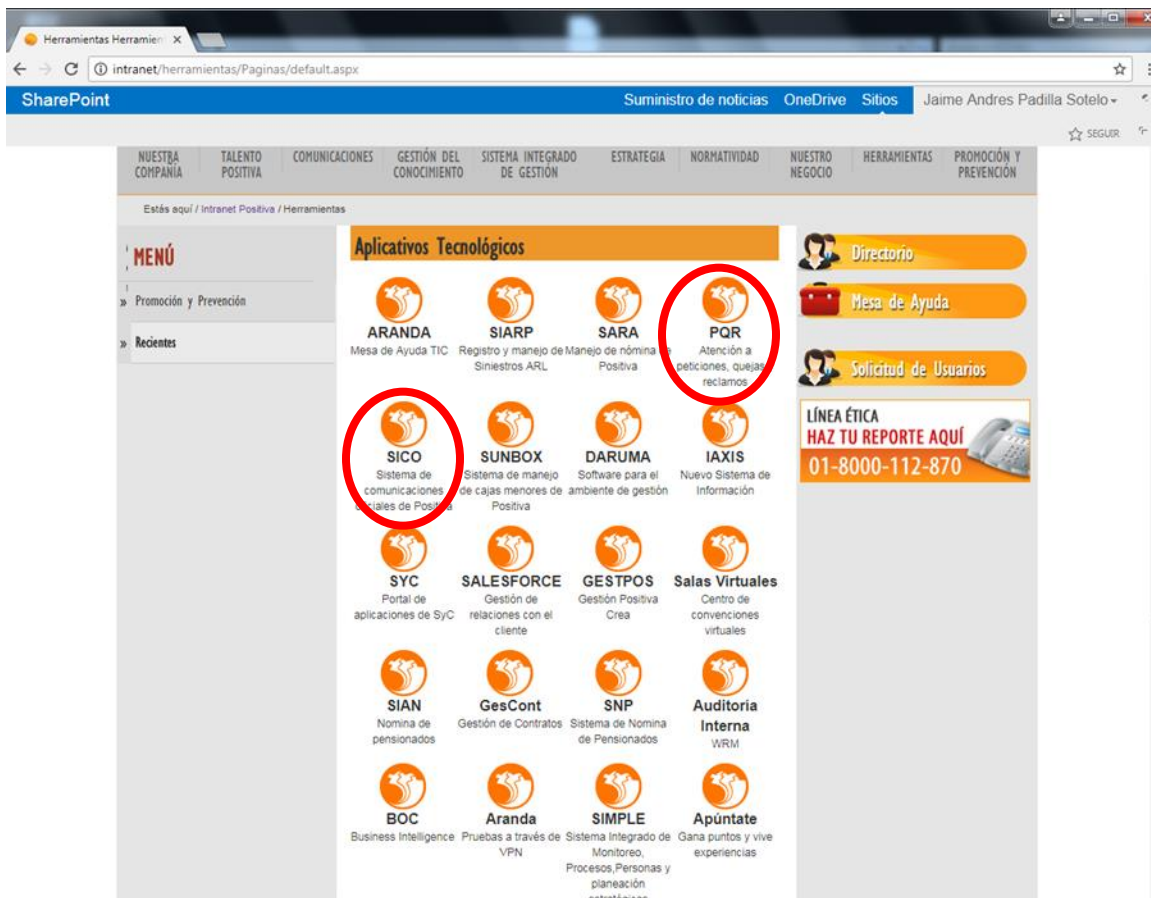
Herramientas Herramien ×

intranet/herramientas/Paginas/default.aspx

SharePoint

Suministro de noticias OneDrive Sitios Jaime Andres Padilla Sotelo

SEGUIR

NUESTRA COMPAÑIA | TALENTO POSITIVA | COMUNICACIONES | GESTIÓN DEL CONOCIMIENTO | SISTEMA INTEGRADO DE GESTIÓN | ESTRATEGIA | NORMATIVIDAD | NUESTRO NEGOCIO | HERRAMIENTAS | PROMOCIÓN Y PREVENCIÓN

Estás aquí / Intranet Positiva / Herramientas

MENÚ

» Promoción y Prevención

» Recientes

Aplicativos Tecnológicos

ARANDA
Mesa de Ayuda TIC

SIARP
Registro y manejo de Siniestros ARL

SARA
Manejo de nómina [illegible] Positiva

PQR
Atención a peticiones, quejas reclamos

SICO
Sistema de comunicaciones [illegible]ciales de Positiva

SUNBOX
Sistema de manejo de cajas menores de Positiva

DARUMA
Software para el ambiente de gestión

IAXIS
Nuevo Sistema de Información

SYC
Portal de aplicaciones de SyC

SALESFORCE
Gestión de relaciones con el cliente

GESTPOS
Gestión Positiva Crea

Salas Virtuales
Centro de convenciones virtuales

SIAN
Nomina de pensionados

GesCont
Gestión de Contratos

SNP
Sistema de Nomina de Pensionados

Auditoria Interna
WRM

BOC
Business Intelligence

Aranda
Pruebas a través de VPN

SIMPLE
Sistema Integrado de Monitoreo, Procesos,Personas y planeación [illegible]

Apúntate
Gana puntos y vive experiencias

Directorio

Mesa de Ayuda

Solicitud de Usuarios

LÍNEA ÉTICA
HAZ TU REPORTE AQUÍ
01-8000-112-870